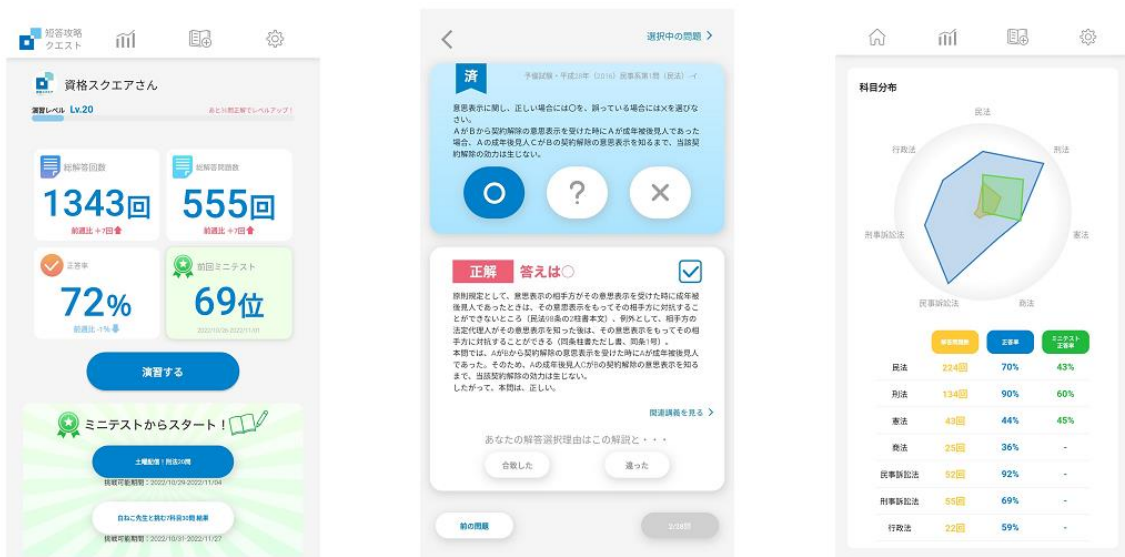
短答攻略クエスト

資格スクエアさん

演習レベル Lv.20

あと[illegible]問正解でレベルアップ！

総解答回数
1343回
前週比 +7回

総解答問題数
555回
前週比 +7回

正答率
72%
前週比 -1%

前回ミニテスト
69位
2022/10/26-2022/11/01

演習する

ミニテストからスタート！

土曜配信！刑法20問
挑戦可能期間：2022/10/29-2022/11/04

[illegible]
挑戦可能期間：2022/10/31-2022/11/27

選択中の問題

済

予備試験・平成28年（2016）民事系第1問（民法）-イ

意思表示に関し、正しい場合には○を、誤っている場合には×を選びなさい。
AがBから契約解除の意思表示を受けた時にAが成年被後見人であった場合、Aの成年後見人CがBの契約解除の意思表示を知るまで、当該契約解除の効力は生じない。

○ ? ×

正解 答えは○

原則規定として、意思表示の相手方がその意思表示を受けた時に成年被後見人であったときは、その意思表示をもってその相手方に対抗することができないところ（民法98条の2柱書本文）、例外として、相手方の法定代理人がその意思表示を知った後は、その意思表示をもってその相手方に対抗することができる（同条柱書ただし書、同条1号）。
本問では、AがBから契約解除の意思表示を受けた時にAが成年被後見人であった。そのため、Aの成年後見人CがBの契約解除の意思表示を知るまで、当該契約解除の効力は生じない。
したがって、本問は、正しい。

関連講義を見る

あなたの解答選択理由はこの解説と・・・

合致した 違った

前の問題

3/20問

科目分布

民法
刑法
憲法
商法
民事訴訟法
刑事訴訟法
行政法

| | 解答問題数 | 正答率 | ミニテスト正答率 |
|---|---|---|---|
| 民法 | 224回 | 70% | 43% |
| 刑法 | 134回 | 90% | 60% |
| 憲法 | 43回 | 44% | 45% |
| 商法 | 25回 | 36% | - |
| 民事訴訟法 | 52回 | 92% | - |
| 刑事訴訟法 | 55回 | 69% | - |
| 行政法 | 22回 | 59% | - |